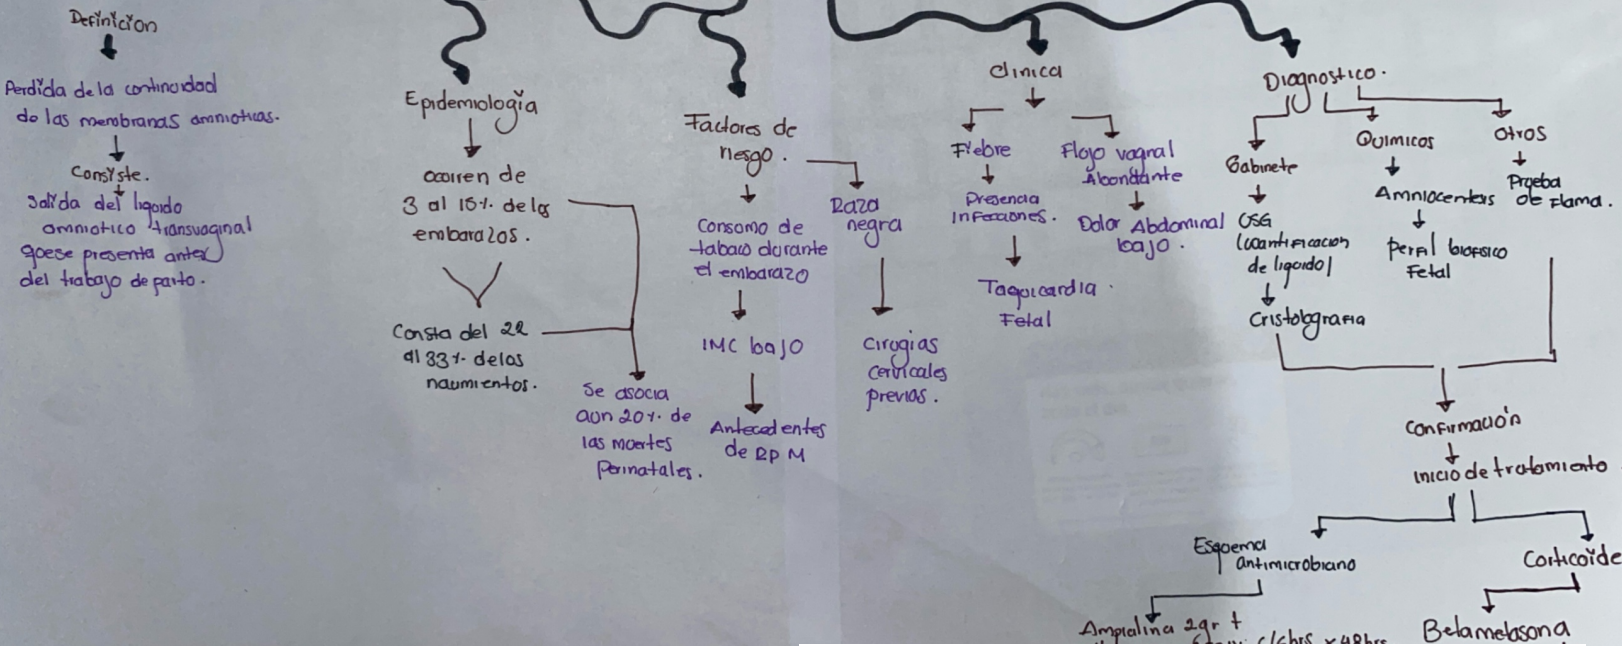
Definicion

Perdida de la continuidad de las membranas amnioticas.

Consiste.
Salida del liquido amniotico transvaginal quese presenta antes del trabajo de parto.

Epidemiología

ocurren de 3 al 15% de los embarazos.

Consta del 22 al 33% de los nacimientos.

Se asocia aun 20% de las muertes Perinatales.

Factores de riesgo.

Consumo de tabaco durante el embarazo

IMC bajo

Antecedentes de RPM

Raza negra

Cirugias cervicales previas.

clinica

Fiebre

Presencia infecciones.

Taquicardia Fetal

Flujo vaginal Abundante

Dolor Abdominal bajo.

Diagnostico.

Gabinete

USG (cuantificacion de liquido)

Cristolografia

Quimicos

Amniocentesis

Perfil biofisico Fetal

Otros

Prueba de Flama.

Confirmación

inicio de tratamiento

Esquema antimicrobiano

Ampicilina 2gr + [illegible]

Corticoide

Betametasona